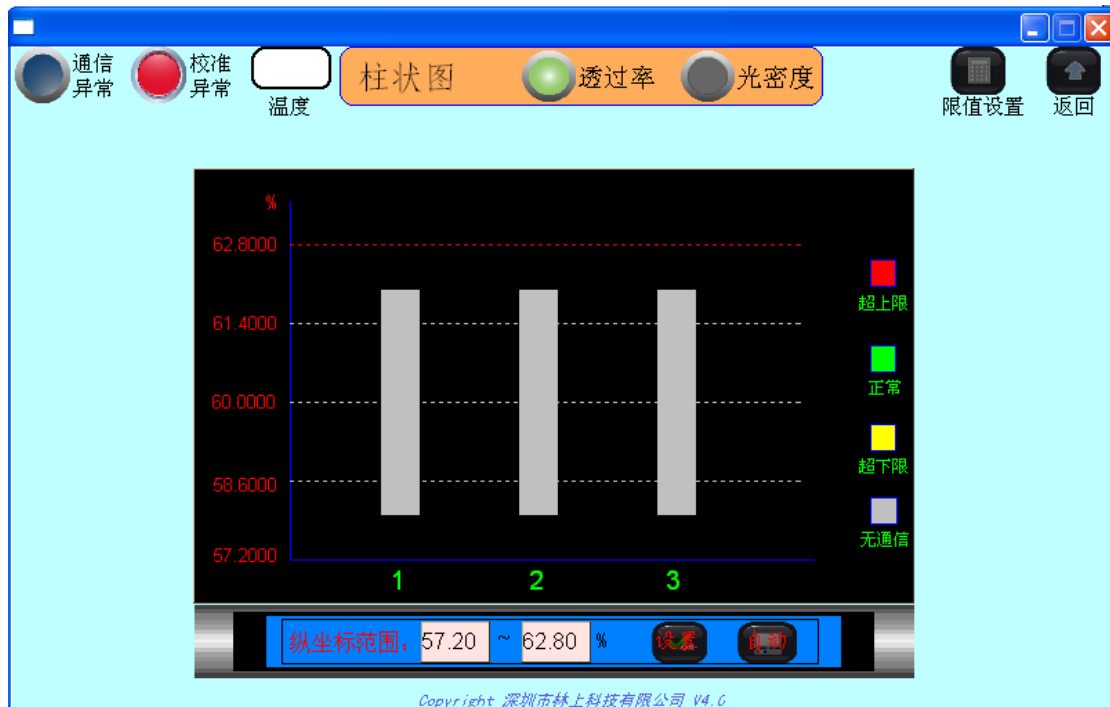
通信异常 校准异常 温度 柱状图 透过率 光密度 限值设置 返回

%
62.8000
61.4000
60.0000
58.6000
57.2000

1 2 3

超上限
正常
超下限
无通信

纵坐标范围: 57.20 ~ 62.80 % 设置 自动

Copyright 深圳市林上科技有限公司 V4.0